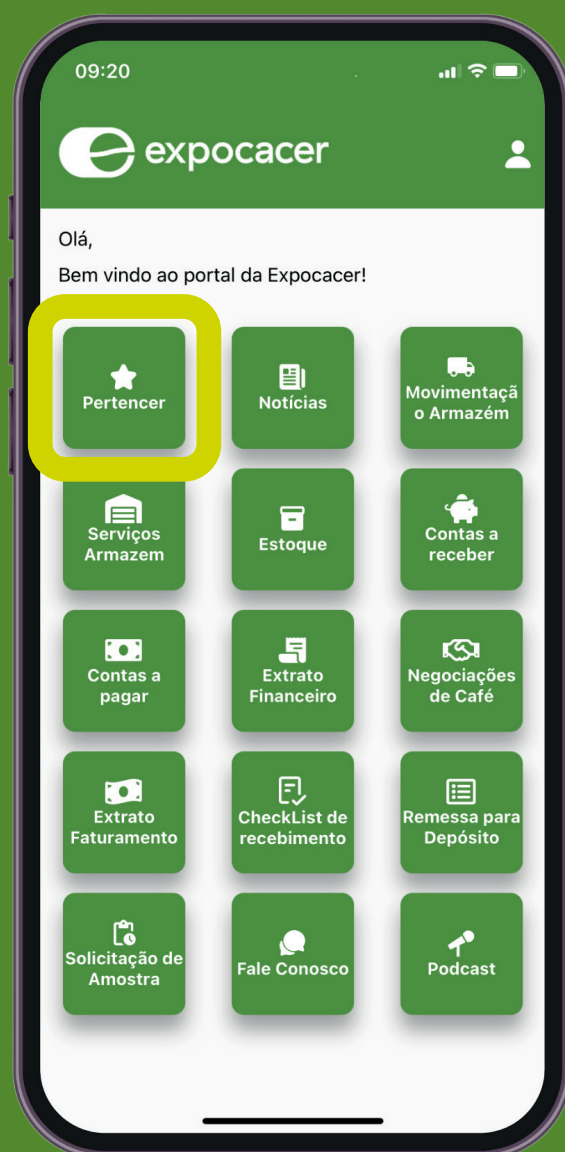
09:20

expocacer

Olá,

Bem vindo ao portal da Expocacer!

Pertencer

Notícias

Movimentação Armazém

Serviços Armazem

Estoque

Contas a receber

Contas a pagar

Extrato Financeiro

Negociações de Café

Extrato Faturamento

CheckList de recebimento

Remessa para Depósito

Solicitação de Amostra

Fale Conosco

Podcast